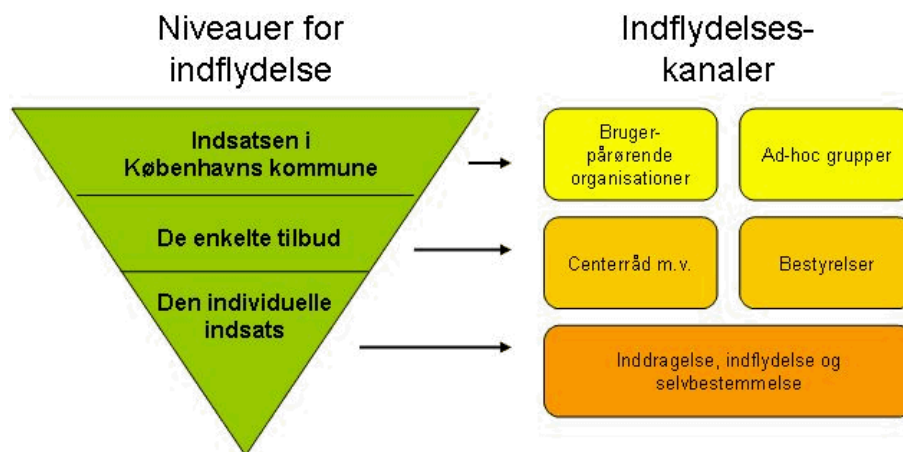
Niveauer for indflydelse

Indsatsen i Københavns kommune

De enkelte tilbud

Den individuelle indsats

Indflydelseskanaler

Bruger-pårørende organisationer

Ad-hoc grupper

Centerråd m.v.

Bestyrelser

Inddragelse, indflydelse og selvbestemmelse